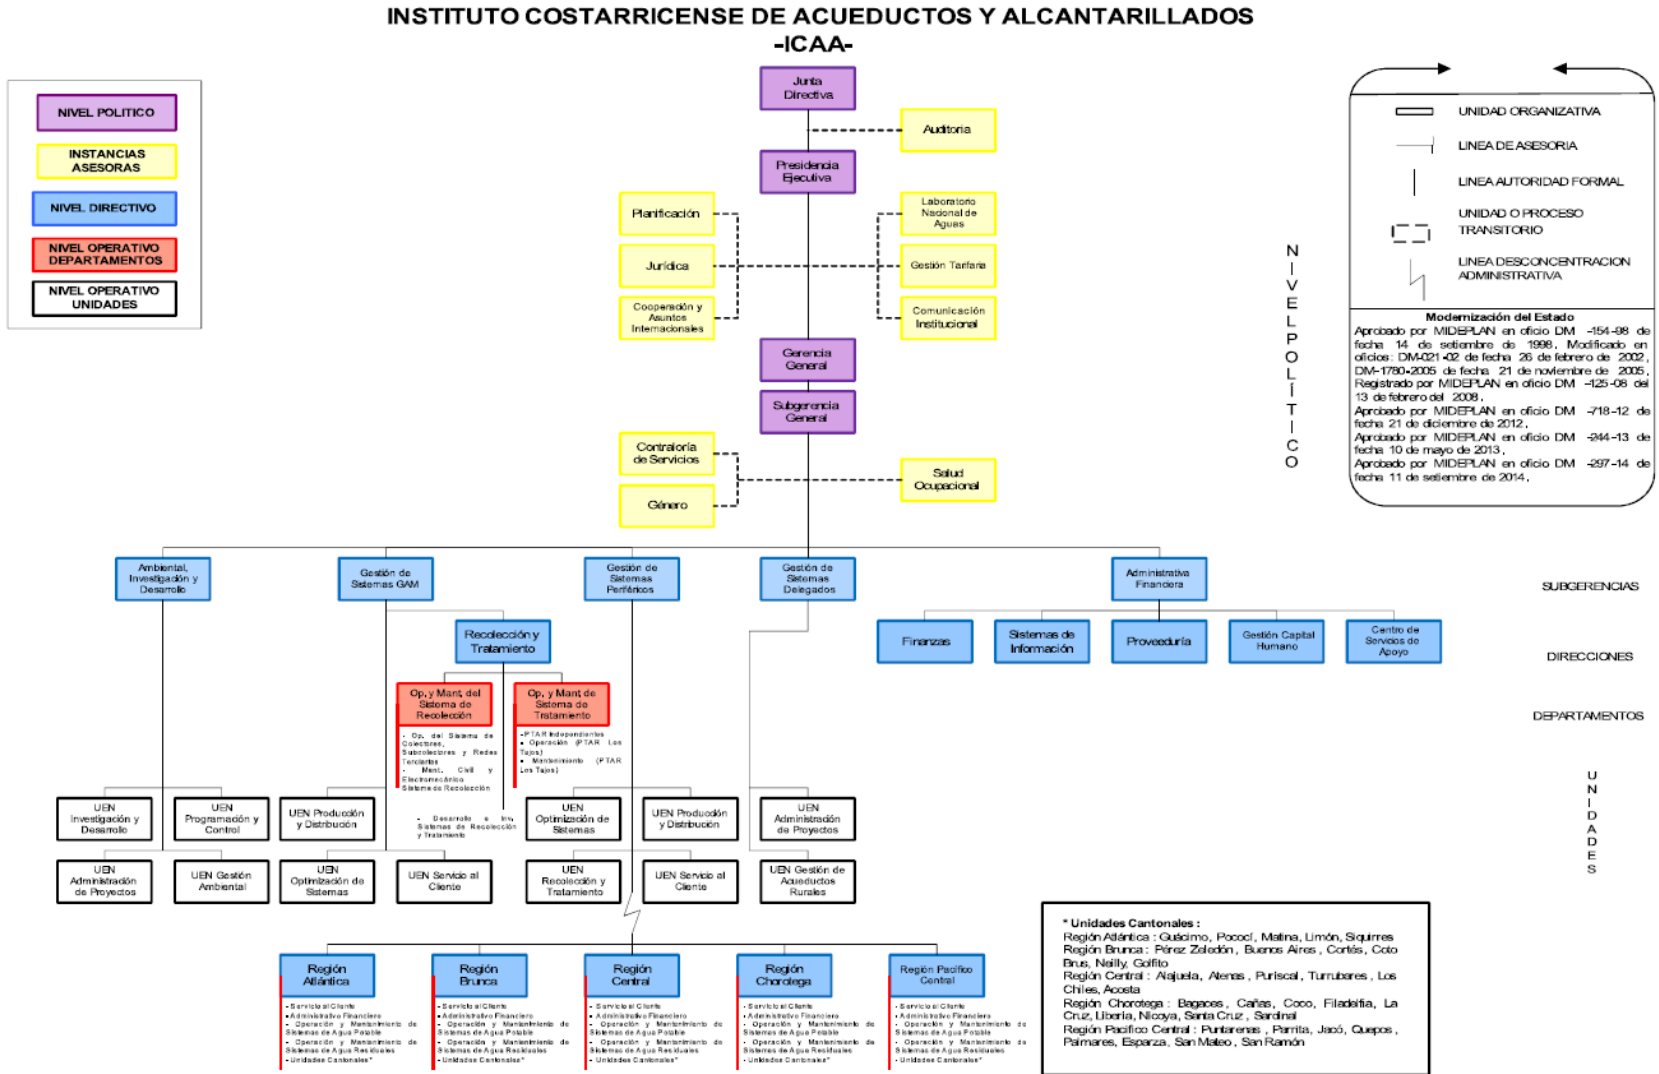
INSTITUTO COSTARRICENSE DE ACUEDUCTOS Y ALCANTARILLADOS
-ICAA-

NIVEL POLITICO
INSTANCIAS ASESORAS
NIVEL DIRECTIVO
NIVEL OPERATIVO DEPARTAMENTOS
NIVEL OPERATIVO UNIDADES

Junta Directiva
Auditoria
Presidencia Ejecutiva
Planificación
Jurídica
Cooperación y Asuntos Internacionales
Laboratorio Nacional de Aguas
Gestión Tarifaria
Comunicación Institucional
Gerencia General
Subgerencia General
Contraloría de Servicios
Género
Salud Ocupacional

N I V E L P O L Í T I C O

UNIDAD ORGANIZATIVA
LINEA DE ASESORIA
LINEA AUTORIDAD FORMAL
UNIDAD O PROCESO TRANSITORIO
LINEA DESCONCENTRACION ADMINISTRATIVA

Modernización del Estado
Aprobado por MIDEPLAN en oficio DM -154-98 de fecha 14 de setiembre de 1998. Modificado en oficios: DM-021-02 de fecha 26 de febrero de 2002, DM-1780-2005 de fecha 21 de noviembre de 2005, Registrado por MIDEPLAN en oficio DM -125-08 del 13 de febrero del 2008.
Aprobado por MIDEPLAN en oficio DM -718-12 de fecha 21 de diciembre de 2012.
Aprobado por MIDEPLAN en oficio DM -244-13 de fecha 10 de mayo de 2013.
Aprobado por MIDEPLAN en oficio DM -297-14 de fecha 11 de setiembre de 2014.

Ambiental, Investigación y Desarrollo
Gestión de Sistemas GAM
Gestión de Sistemas Periféricos
Gestión de Sistemas Delegados
Administrativa Financiera
SUBGERENCIAS

Recolección y Tratamiento
Finanzas
Sistemas de Información
Proveeduría
Gestión Capital Humano
Centro de Servicios de Apoyo
DIRECCIONES

Op. y Mant. del Sistema de Recolección
Op. y Mant. de Sistema de Tratamiento
DEPARTAMENTOS

- Op. del Sistema de Colectores, Subcolectores y Redes Terciarias
- Mant. Civil y Electromecánico Sistema de Recolección
-PTAR Independientes
- Operación (PTAR Los Tajos)
- Mantenimiento (PTAR Los Tajos)
- Desarrollo e Inv. Sistemas de Recolección y Tratamiento

UEN Investigación y Desarrollo
UEN Programación y Control
UEN Producción y Distribución
UEN Optimización de Sistemas
UEN Producción y Distribución
UEN Administración de Proyectos
UEN Administración de Proyectos
UEN Gestión Ambiental
UEN Optimización de Sistemas
UEN Servicio al Cliente
UEN Recolección y Tratamiento
UEN Servicio al Cliente
UEN Gestión de Acueductos Rurales

U N I D A D E S

Región Atlántica
Región Brunca
Región Central
Región Chorotega
Región Pacífico Central

- Servicio al Cliente
- Administrativo Financiero
- Operación y Mantenimiento de Sistemas de Agua Potable
- Operación y Mantenimiento de Sistemas de Agua Residuales
- Unidades Cantonales*

* Unidades Cantonales :
Región Atlántica : Guácimo, Pococí, Matina, Limón, Siquirres
Región Brunca : Pérez Zeledón, Buenos Aires, Cortés, Coto Brus, Neilly, Golfito
Región Central : Alajuela, Atenas, Puriscal, Turrubares, Los Chiles, Acosta
Región Chorotega : Bagaces, Cañas, Coco, Filadelfia, La Cruz, Liberia, Nicoya, Santa Cruz, Sardinal
Región Pacífico Central : Puntarenas, Parrita, Jacó, Quepos, Palmares, Esparza, San Mateo, San Ramón